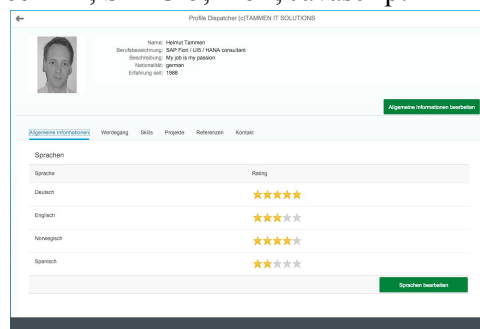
Profile Dispatcher (c)TAMMEN IT SOLUTIONS

Name: Helmut Tammen
Berufsbezeichnung: SAP Fiori / UI5 / HANA consultant
Beschreibung: My job is my passion
Nationalität: german
Erfahrung seit: 1988

Allgemeine Informationen bearbeiten

Allgemeine Informationen Werdegang Skills Projekte Referenzen Kontakt

Sprachen

| Sprache | Rating |
|---|---|
| Deutsch | ★★★★★ |
| Englisch | ★★★☆☆ |
| Norwegisch | ★★★★☆ |
| Spanisch | ★★☆☆☆ |

Sprachen bearbeiten